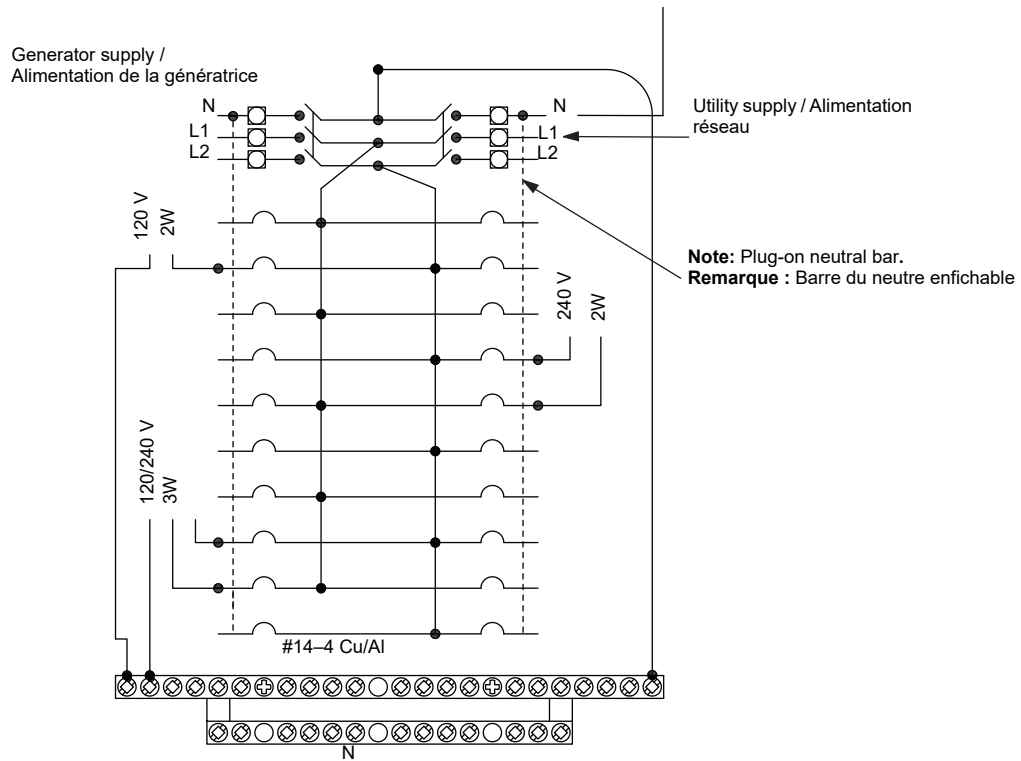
Generator supply /
Alimentation de la génératrice

N
L1
L2

N
L1
L2

Utility supply / Alimentation réseau

120 V
2W

**Note:** Plug-on neutral bar.
**Remarque :** Barre du neutre enfichable

240 V
2W

120/240 V
3W

#14–4 Cu/Al

N